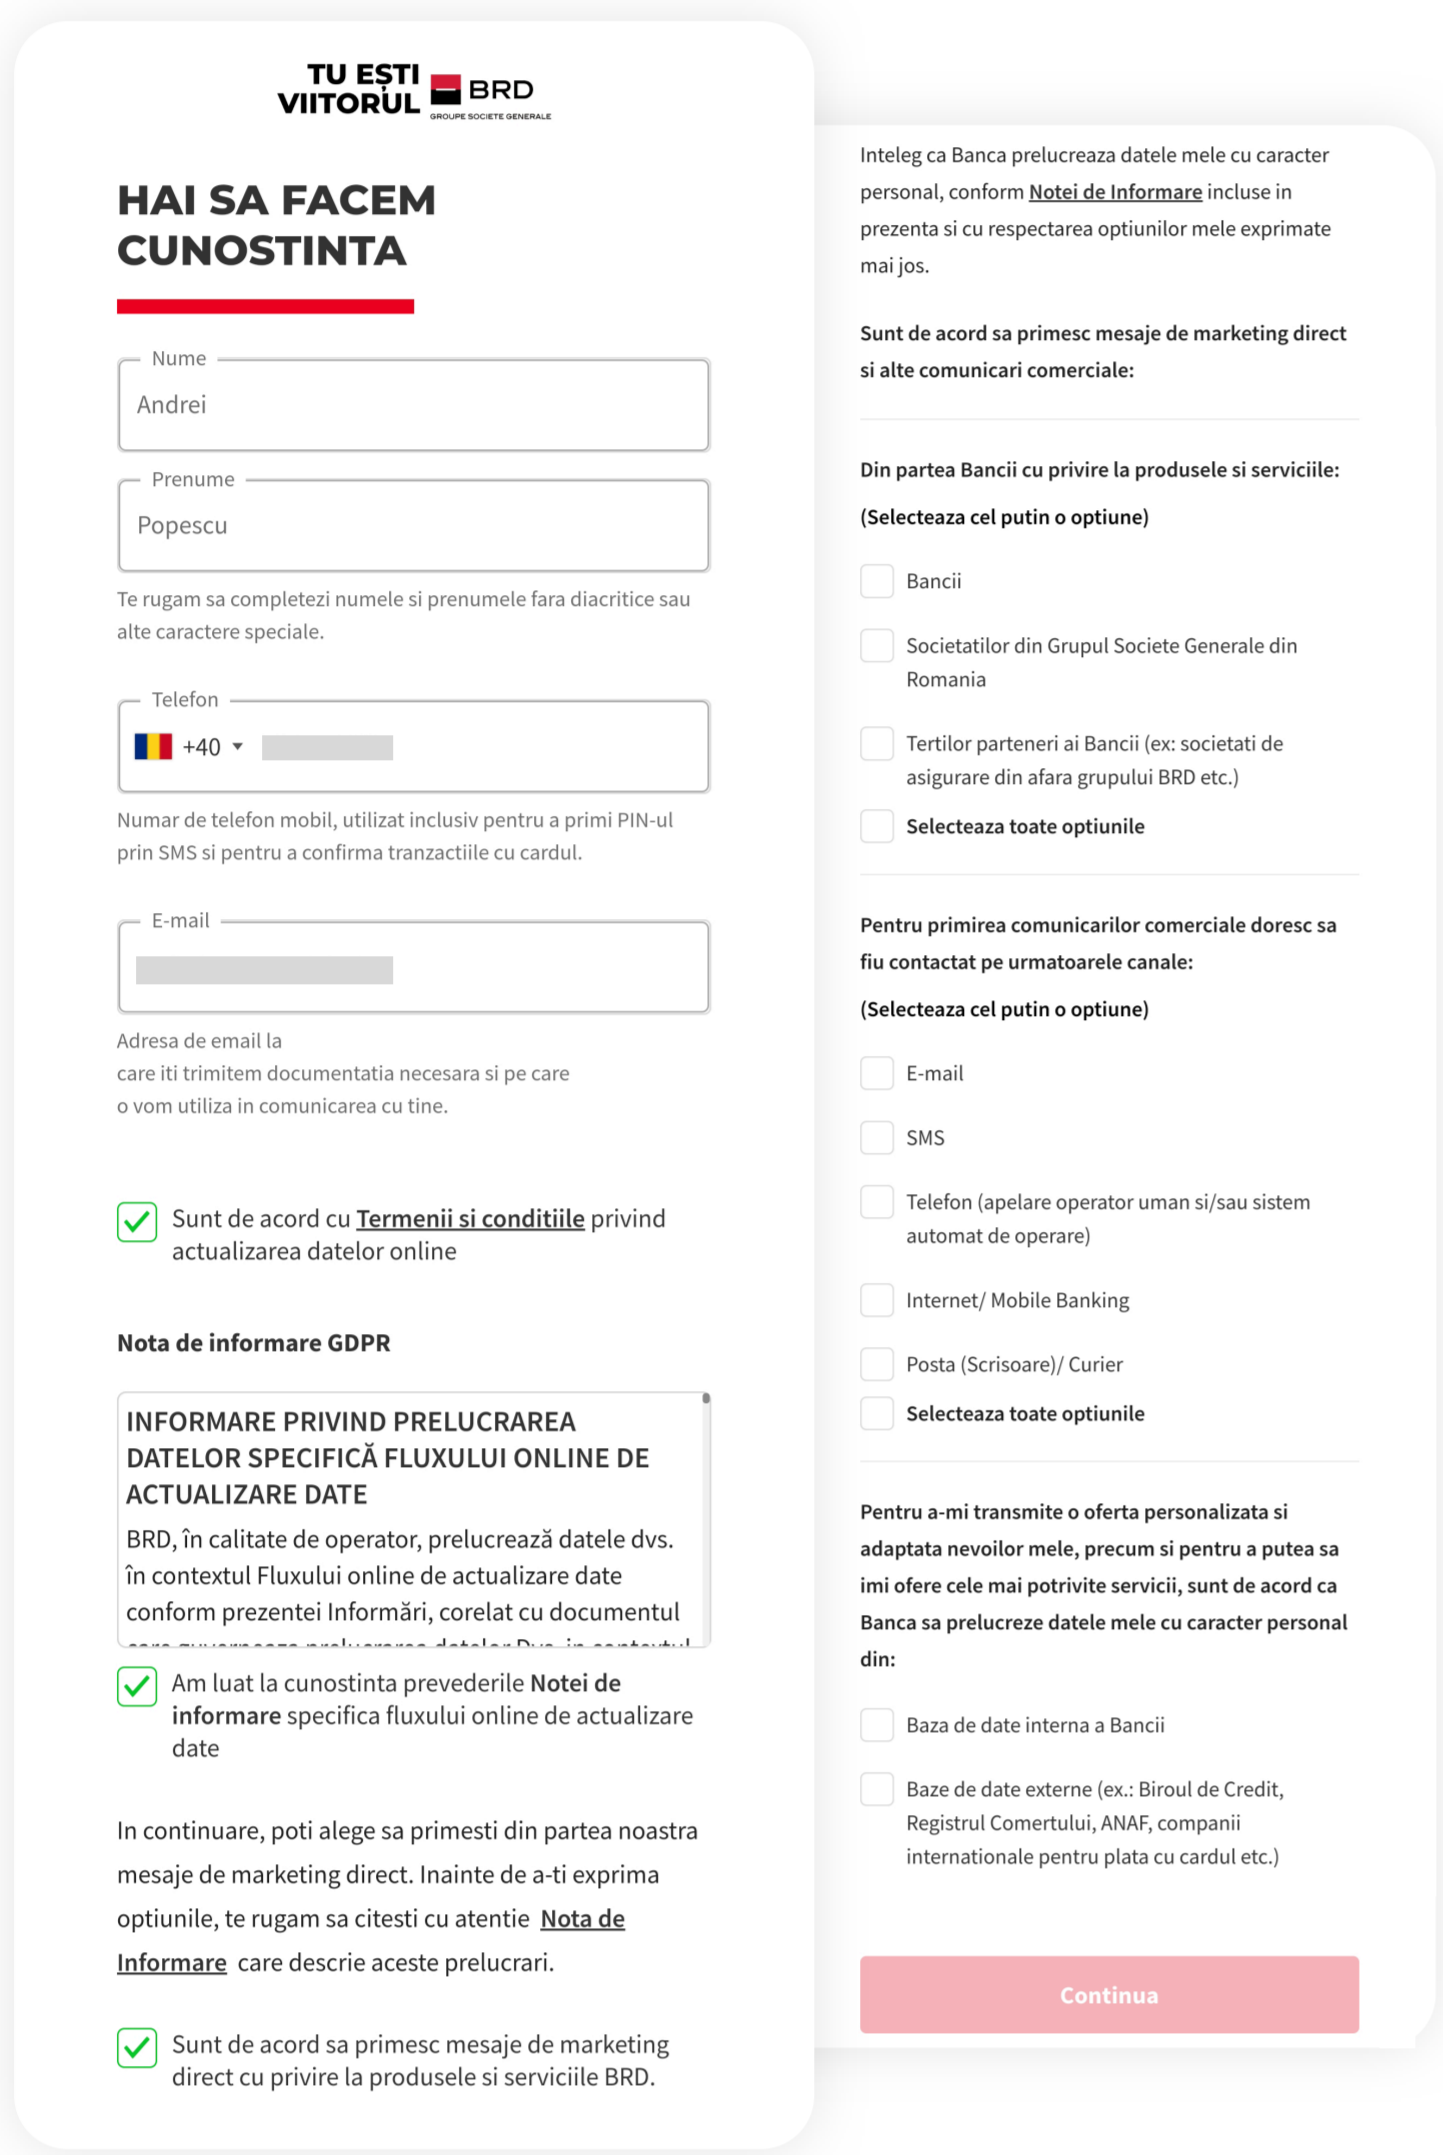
TU EȘTI VIITORUL BRD GROUPE SOCIETE GENERALE

HAI SA FACEM CUNOSTINTA

Nume
Andrei

Prenume
Popescu

Te rugam sa completezi numele si prenumele fara diacritice sau alte caractere speciale.

Telefon
+40

Numar de telefon mobil, utilizat inclusiv pentru a primi PIN-ul prin SMS si pentru a confirma tranzactiile cu cardul.

E-mail

Adresa de email la care iti trimitem documentatia necesara si pe care o vom utiliza in comunicarea cu tine.

Sunt de acord cu Termenii si conditiile privind actualizarea datelor online

Nota de informare GDPR

INFORMARE PRIVIND PRELUCRAREA DATELOR SPECIFICĂ FLUXULUI ONLINE DE ACTUALIZARE DATE
BRD, în calitate de operator, prelucrează datele dvs. în contextul Fluxului online de actualizare date conform prezentei Informări, corelat cu documentul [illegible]

Am luat la cunostinta prevederile Notei de informare specifica fluxului online de actualizare date

In continuare, poti alege sa primesti din partea noastra mesaje de marketing direct. Inainte de a-ti exprima optiunile, te rugam sa citesti cu atentie Nota de Informare care descrie aceste prelucrari.

Sunt de acord sa primesc mesaje de marketing direct cu privire la produsele si serviciile BRD.

Inteleg ca Banca prelucreaza datele mele cu caracter personal, conform Notei de Informare incluse in prezenta si cu respectarea optiunilor mele exprimate mai jos.

Sunt de acord sa primesc mesaje de marketing direct si alte comunicari comerciale:

Din partea Bancii cu privire la produsele si serviciile:

(Selecteaza cel putin o optiune)

Bancii

Societatilor din Grupul Societe Generale din Romania

Tertilor parteneri ai Bancii (ex: societati de asigurare din afara grupului BRD etc.)

Selecteaza toate optiunile

Pentru primirea comunicarilor comerciale doresc sa fiu contactat pe urmatoarele canale:

(Selecteaza cel putin o optiune)

E-mail

SMS

Telefon (apelare operator uman si/sau sistem automat de operare)

Internet/ Mobile Banking

Posta (Scrisoare)/ Curier

Selecteaza toate optiunile

Pentru a-mi transmite o oferta personalizata si adaptata nevoilor mele, precum si pentru a putea sa imi ofere cele mai potrivite servicii, sunt de acord ca Banca sa prelucreze datele mele cu caracter personal din:

Baza de date interna a Bancii

Baze de date externe (ex.: Biroul de Credit, Registrul Comertului, ANAF, companii internationale pentru plata cu cardul etc.)

Continua